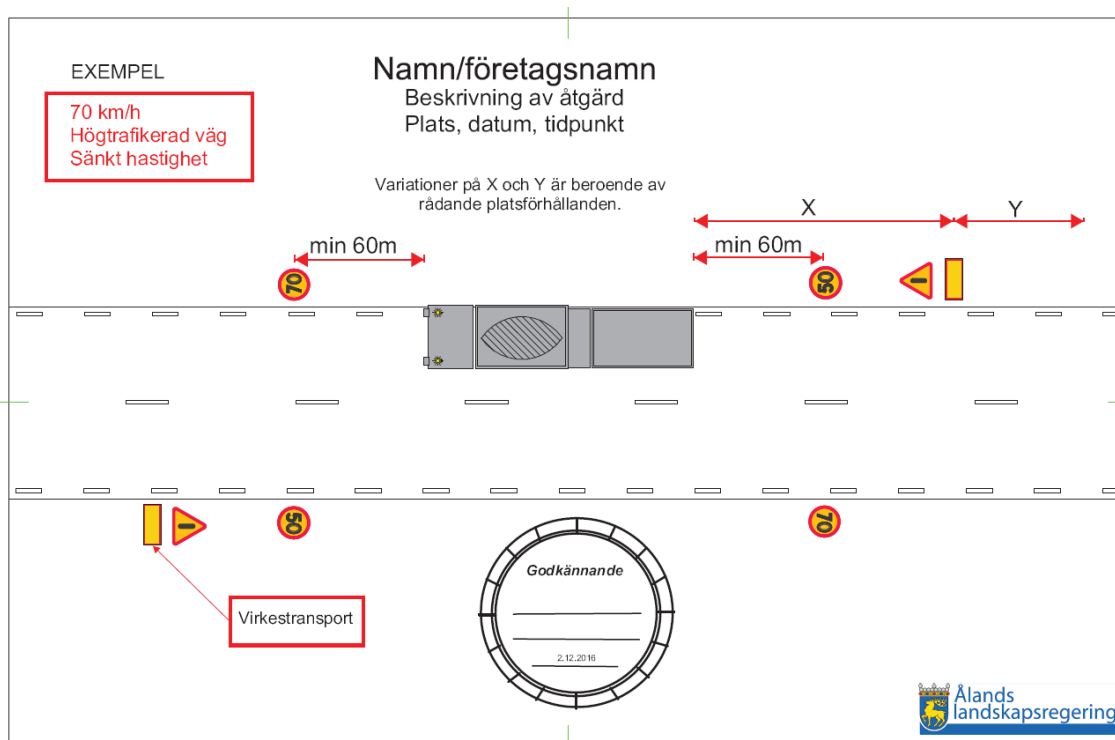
EXEMPEL

70 km/h
Högtrafikerad väg
Sänkt hastighet

Namn/företagsnamn
Beskrivning av åtgärd
Plats, datum, tidpunkt

Variationer på X och Y är beroende av rådande platsförhållanden.

X

Y

min 60m

min 60m

70

50

50

70

Virkestransport

Godkännande

2.12.2016

Ålands landskapsregering